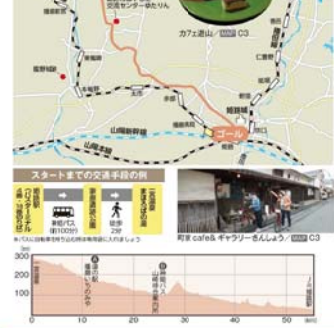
交流センターゆたりん

カフェ遊山 MAP C3

姫路駅

山陽新幹線

山陽本線

ゴール

スタートまでの交通手段の例

東姫路駅

町家 cafe & ギャラリーきんしょう MAP C3

約100分

徒歩

25分

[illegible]

300

200

100

0

(m)

0

10

20

30

40

50

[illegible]